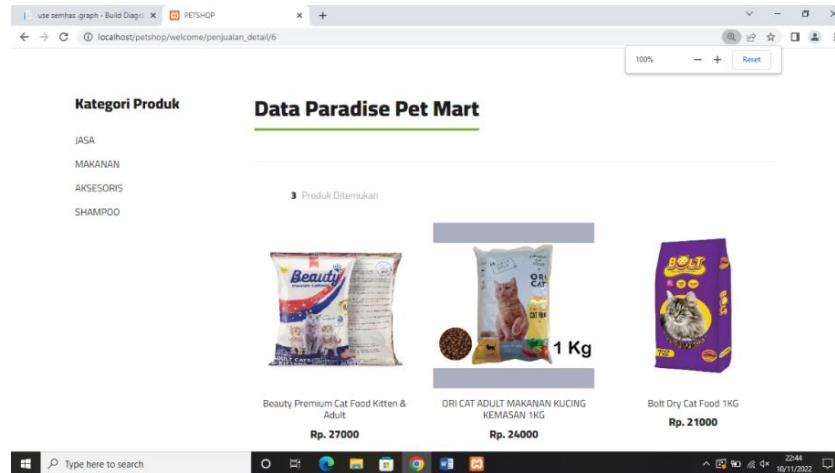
use semhas .graph - Build Diagr ×
PETSHOP ×
+
localhost/petshop/welcome/penjualan_detail/6
100%
−
+
Reset

Kategori Produk
JASA
MAKANAN
AKSESORIS
SHAMPOO

Data Paradise Pet Mart

3 Produk Ditemukan

Beauty
ORI CAT
1 Kg
BOLT

Beauty Premium Cat Food Kitten & Adult
Rp. 27000

ORI CAT ADULT MAKANAN KUCING KEMASAN 1KG
Rp. 24000

Bolt Dry Cat Food 1KG
Rp. 21000

Type here to search
22:44
10/11/2022